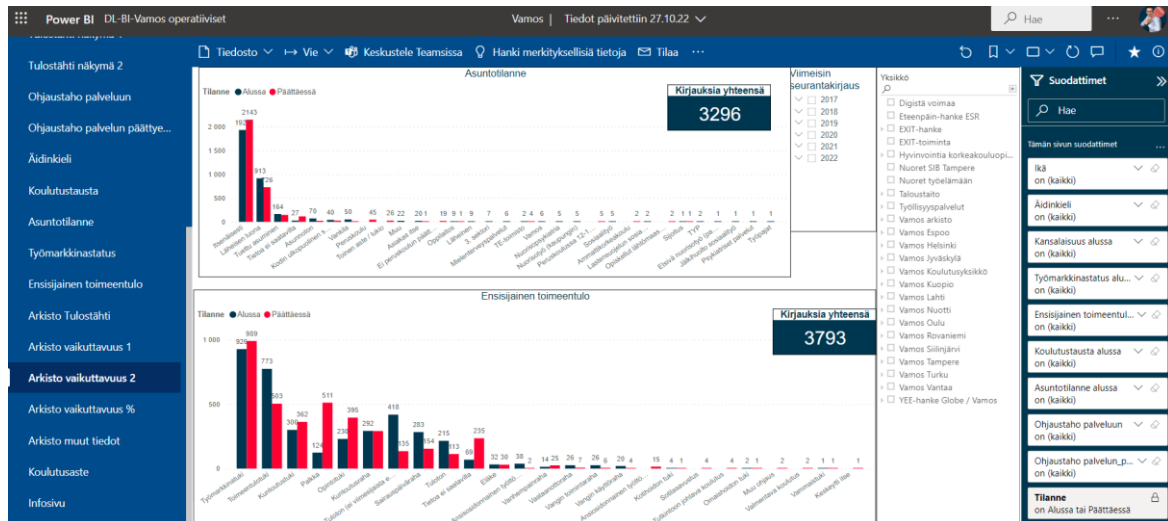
Power BI DL-BI-Vamos operatiiviset

Vamos | Tiedot päivitettiin 27.10.22

Hae

Tiedosto Vie Keskustele Teamsissa Hanki merkityksellisiä tietoja Tilaa ···

Tulostähti näkymä 2
Ohjaustaho palveluun
Ohjaustaho palvelun päättye...
Äidinkieli
Koulutustausta
Asuntotilanne
Työmarkkinastatus
Ensisijainen toimeentulo
Arkisto Tulostähti
Arkisto vaikuttavuus 1
Arkisto vaikuttavuus 2
Arkisto vaikuttavuus %
Arkisto muut tiedot
Koulutusaste
Infosivu

Asuntotilanne

Tilanne ● Alussa ● Päättäessä

Kirjauksia yhteensä
3296

2 000
1 500
1 000
500
0

1937 2143 913 726 164 27 70 40 50 45 26 22 20 1 19 9 1 9 7 6 2 4 6 5 5 5 5 2 2 2 1 1 2 1 1 1 1

Itsenäisesti, Lähisuhteessa, Tuettu asuminen, Tietoa ei saatavilla, Asunnoton, Kodin ulkopuolinen s..., Vankila, Perhekoulu, Toinen asia / tuleo, Muu, Asuinula ilse, Ei perustuutun päät..., Oppilaitos, Lähteinen, 3. sektori, Mielenterveyspalvelut, TE-toimisto, Vamos, Nuorisotyöntekijä, Nuorisotyö (kaupungin), Perusterveys 12-1..., Sosiaalityö, Ammatillinen oppilaitos, Lastensuojelun sosia..., Opiskelun lähtömaa..., Sijoitus, TYP, Etsivä nuorisotyö (os..., Jälkihuolto sosiaalityö, Psykiatriset palvelut, Työpajat

Viimeisin seurantakirjaus
2017
2018
2019
2020
2021
2022

Yksikkö
Digistä voimaa
Eteenpäin-hanke ESR
EXIT-hanke
EXIT-toiminta
Hyvinvointia korkeakouluopi...
Nuoret SIB Tampere
Nuoret työelämään
Taloustaito
Työllisyyspalvelut
Vamos arkisto
Vamos Espoo
Vamos Helsinki
Vamos Jyväskylä
Vamos Koulutusyksikkö
Vamos Kuopio
Vamos Lahti
Vamos Nuotti
Vamos Oulu
Vamos Rovaniemi
Vamos Siilinjärvi
Vamos Tampere
Vamos Turku
Vamos Vantaa
YEE-hanke Globe / Vamos

Ensisijainen toimeentulo

Tilanne ● Alussa ● Päättäessä

Kirjauksia yhteensä
3793

1 000
500
0

929 969 773 503 306 362 124 511 238 395 292 418 135 283 154 215 113 88 235 32 30 38 2 14 25 26 7 26 6 20 4 15 4 1 4 4 2 1 2 1 1

Työmarkkinatuki, Toimeentulotuki, Kuntoutustuki, Palkka, Opintotuki, Kuntoutusraha, Tulotiton (ei vilrumelsenä e..., Sairauspäiväraha, Tulototon, Tietoa ei saatavilla, Eläke, Sosiaalihuollon työtoi..., Vanhempainraha, Vaalaarahasto, Vangin vaalkintoraha, Vangin käyttöraha, Ansiosidonnainen työttö..., Kotihoidon tuki, Sotilasavustus, Sukuntoon johtava koulutus, Omaishoidon tuki, Muu ohjaus, Vammaisetuus, Kotikäynti lillie

Suodattimet

Hae

Tämän sivun suodattimet ...

Ikä
on (kaikki)

Äidinkieli
on (kaikki)

Kansalaisuus alussa
on (kaikki)

Työmarkkinastatus alu...
on (kaikki)

Ensisijainen toimeentul...
on (kaikki)

Koulutustausta alussa
on (kaikki)

Asuntotilanne alussa
on (kaikki)

Ohjaustaho palveluun
on (kaikki)

Ohjaustaho palvelun_p...
on (kaikki)

Tilanne
on Alussa tai Päättäessä